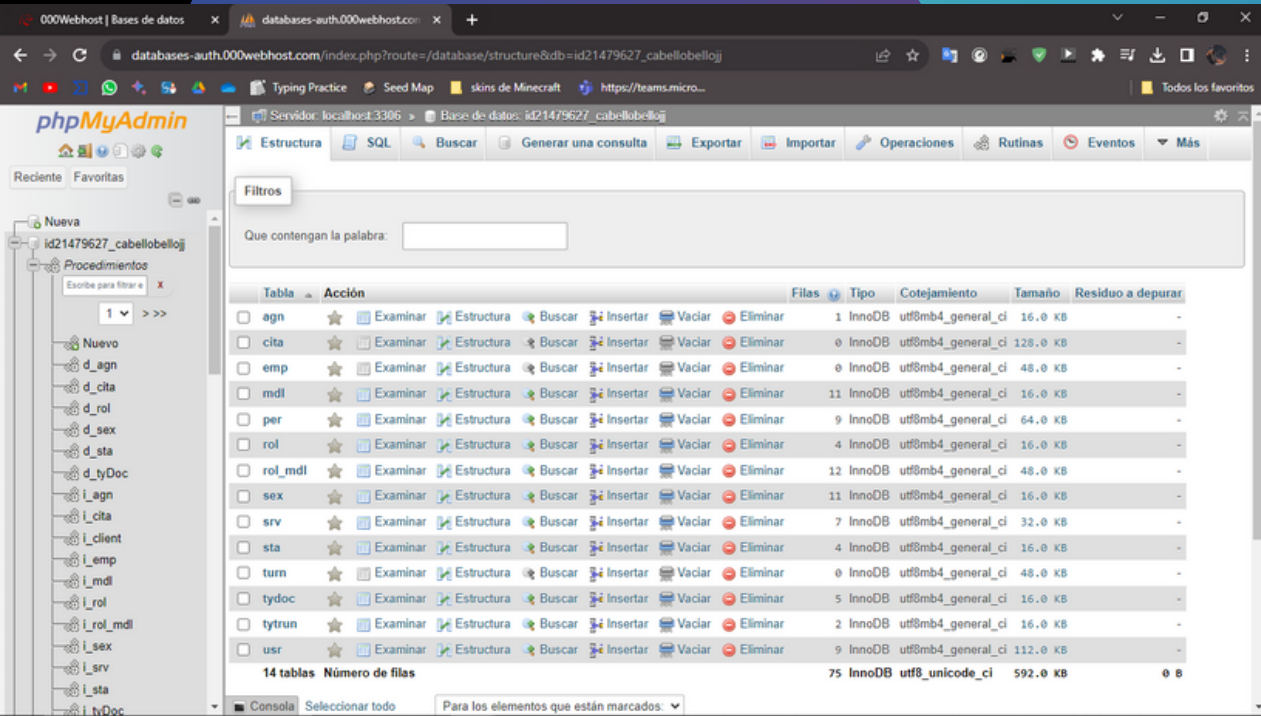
000Webhost | Bases de datos ×
databases-auth.000webhost.com ×
+

databases-auth.000webhost.com/index.php?route=/database/structure&db=id21479627_cabellobellojj

Typing Practice  Seed Map  skins de Minecraft  https://teams.micro...  Todos los favoritos

phpMyAdmin

Reciente  Favoritas

Nueva
id21479627_cabellobellojj
Procedimientos
Escribe para filtrar e  X
1  > >>
Nuevo
d_agn
d_cita
d_rol
d_sex
d_sta
d_tyDoc
i_agn
i_cita
i_client
i_emp
i_mdl
i_rol
i_rol_mdl
i_sex
i_srv
i_sta
i_tyDoc

Servidor: localhost:3306 » Base de datos: id21479627_cabellobellojj

Estructura  SQL  Buscar  Generar una consulta  Exportar  Importar  Operaciones  Rutinas  Eventos  Más

Filtros

Que contengan la palabra:

| Tabla | Acción | | | | | | Filas | Tipo | Cotejamiento | Tamaño | Residuo a depurar |
|---|---|---|---|---|---|---|---|---|---|---|---|
| agn | Examinar | Estructura | Buscar | Insertar | Vaciar | Eliminar | 1 | InnoDB | utf8mb4_general_ci | 16.0 KB | - |
| cita | Examinar | Estructura | Buscar | Insertar | Vaciar | Eliminar | 0 | InnoDB | utf8mb4_general_ci | 128.0 KB | - |
| emp | Examinar | Estructura | Buscar | Insertar | Vaciar | Eliminar | 0 | InnoDB | utf8mb4_general_ci | 48.0 KB | - |
| mdl | Examinar | Estructura | Buscar | Insertar | Vaciar | Eliminar | 11 | InnoDB | utf8mb4_general_ci | 16.0 KB | - |
| per | Examinar | Estructura | Buscar | Insertar | Vaciar | Eliminar | 9 | InnoDB | utf8mb4_general_ci | 64.0 KB | - |
| rol | Examinar | Estructura | Buscar | Insertar | Vaciar | Eliminar | 4 | InnoDB | utf8mb4_general_ci | 16.0 KB | - |
| rol_mdl | Examinar | Estructura | Buscar | Insertar | Vaciar | Eliminar | 12 | InnoDB | utf8mb4_general_ci | 48.0 KB | - |
| sex | Examinar | Estructura | Buscar | Insertar | Vaciar | Eliminar | 11 | InnoDB | utf8mb4_general_ci | 16.0 KB | - |
| srv | Examinar | Estructura | Buscar | Insertar | Vaciar | Eliminar | 7 | InnoDB | utf8mb4_general_ci | 32.0 KB | - |
| sta | Examinar | Estructura | Buscar | Insertar | Vaciar | Eliminar | 4 | InnoDB | utf8mb4_general_ci | 16.0 KB | - |
| turn | Examinar | Estructura | Buscar | Insertar | Vaciar | Eliminar | 0 | InnoDB | utf8mb4_general_ci | 48.0 KB | - |
| tydoc | Examinar | Estructura | Buscar | Insertar | Vaciar | Eliminar | 5 | InnoDB | utf8mb4_general_ci | 16.0 KB | - |
| tytrun | Examinar | Estructura | Buscar | Insertar | Vaciar | Eliminar | 2 | InnoDB | utf8mb4_general_ci | 16.0 KB | - |
| usr | Examinar | Estructura | Buscar | Insertar | Vaciar | Eliminar | 9 | InnoDB | utf8mb4_general_ci | 112.0 KB | - |
| 14 tablas | Número de filas | | | | | | 75 | InnoDB | utf8_unicode_ci | 592.0 KB | 0 B |

Consola  Seleccionar todo  Para los elementos que están marcados: